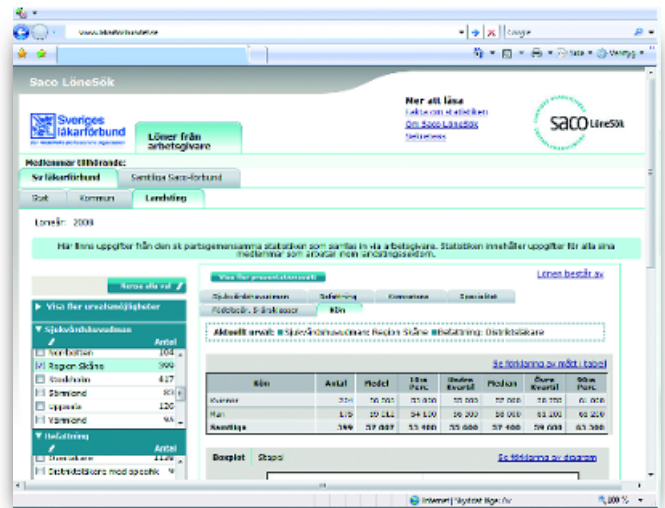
www.lakarforbundet.se

Google

Sida ▾ Verktyg ▾

Saco LöneSök

Sveriges läkarförbund

Löner från arbetsgivare

Mer att läsa
Lekse om statistiken
Om Saco LöneSök
Sekretess

saco LöneSök

Medlemmar tillhörande:

Sv läkarförbund | Samtliga Saco-förbund

Stat | Kommun | Landsting

Lönеår: 2008

Här finns uppgifter från den ak partsgemensamma statistiken som samlas in via arbetsgivare. Statistiken innehåller uppgifter för alla sina medlemmar som arbetar inom landstingssektorn.

Rensa alla val

▶ Visa fler urvalsmöjligheter

▼ Sjukvårdshuvudman

| | Antal |
|---|---|
| Norrbotten | 104 |
| Region Skåne | 399 |
| Stockholm | 417 |
| Sörmland | 80 |
| Uppsala | 120 |
| Värmland | 96 |

▼ Befattning

| | Antal |
|---|---|
| Överläkare | 1126 |
| Distriktsläkare med specialk | |

Visa för procentallokerade

Lönen består av

Sjukvårdshuvudman | Befattning | Kommuner | Specialitet
Födelseår, åldersklasser | Kön

Aktuellt urval: Sjukvårdshuvudman: Region Skåne Befattning: Distriktsläkare

Se förklaring av mått i tabell

| Kön | Antal | Medel | 10:e Perc. | Undre Kvartil | Median | Övre Kvartil | 90:e Perc. |
|---|---|---|---|---|---|---|---|
| Kvinnor | 224 | 56 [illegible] | 52 000 | 55 000 | 57 000 | 58 700 | 61 000 |
| Män | 175 | 59 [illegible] | 54 100 | 56 000 | 58 000 | 61 100 | 65 200 |
| Samtliga | 399 | 57 907 | 53 400 | 55 000 | 57 400 | 59 000 | 63 300 |

Boxplot | Stapel

Se förklaring av diagram

Internet | Skyddat läge: Av

100 %